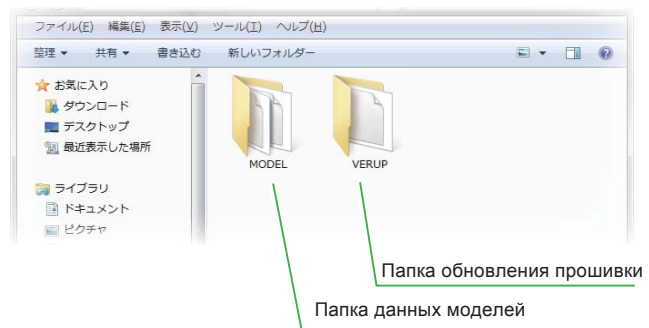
ファイル(F) 編集(E) 表示(V) ツール(T) ヘルプ(H)

整理 ▾ 共有 ▾ 書き込む 新しいフォルダー

お気に入り
ダウンロード
デスクトップ
最近表示した場所

ライブラリ
ドキュメント
ピクチャ

MODEL

VERUP

Папка обновления прошивки

Папка данных моделей